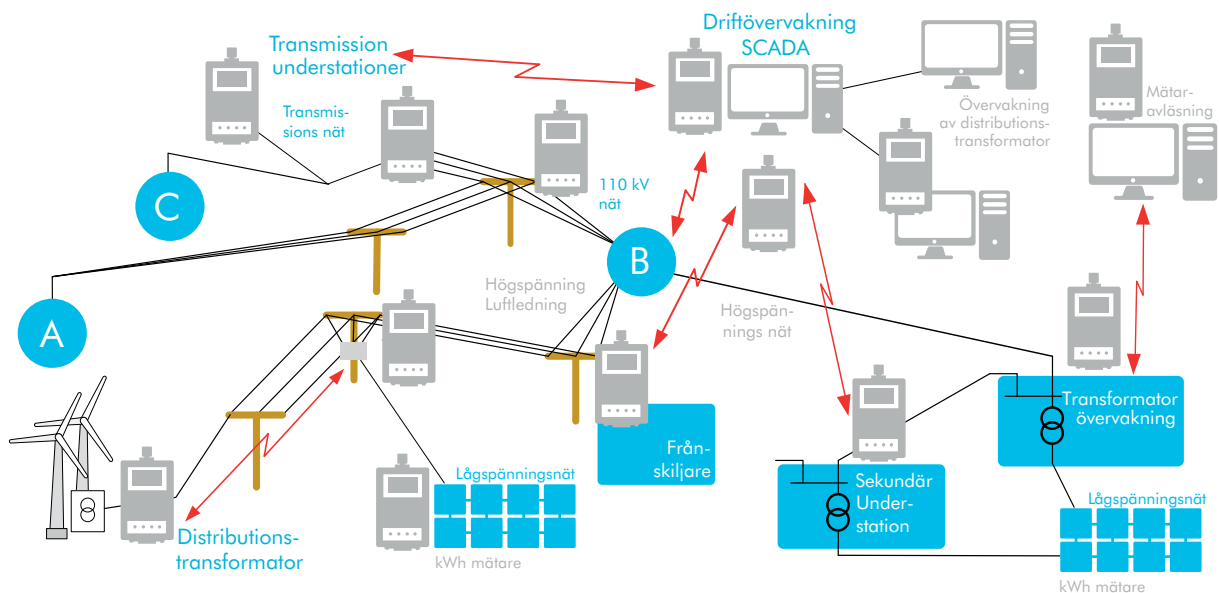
Transmission understationer

Driftövervakning SCADA

Mätar-avläsning

Transmis-sions nät

Övervakning av distributions-transformator

C

110 kV nät

B

A

Högspänning Luftledning

Högspän-nings nät

Från-skiljare

Transformator övervakning

Lågspänningsnät

Sekundär Under-station

Distributions-transformator

kWh mätare

Lågspänningsnät

kWh mätare